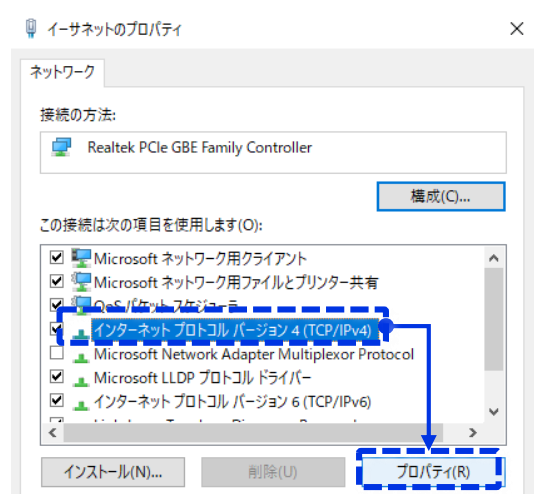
イーサネットのプロパティ ×

ネットワーク

接続の方法:

Realtek PCIe GBE Family Controller

構成(C)...

この接続は次の項目を使用します(O):

Microsoft ネットワーク用クライアント
Microsoft ネットワーク用ファイルとプリンター共有
QoS パケット スケジューラ
インターネット プロトコル バージョン 4 (TCP/IPv4)
Microsoft Network Adapter Multiplexor Protocol
Microsoft LLDP プロトコル ドライバー
インターネット プロトコル バージョン 6 (TCP/IPv6)
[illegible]

インストール(N)... 削除(U) プロパティ(R)